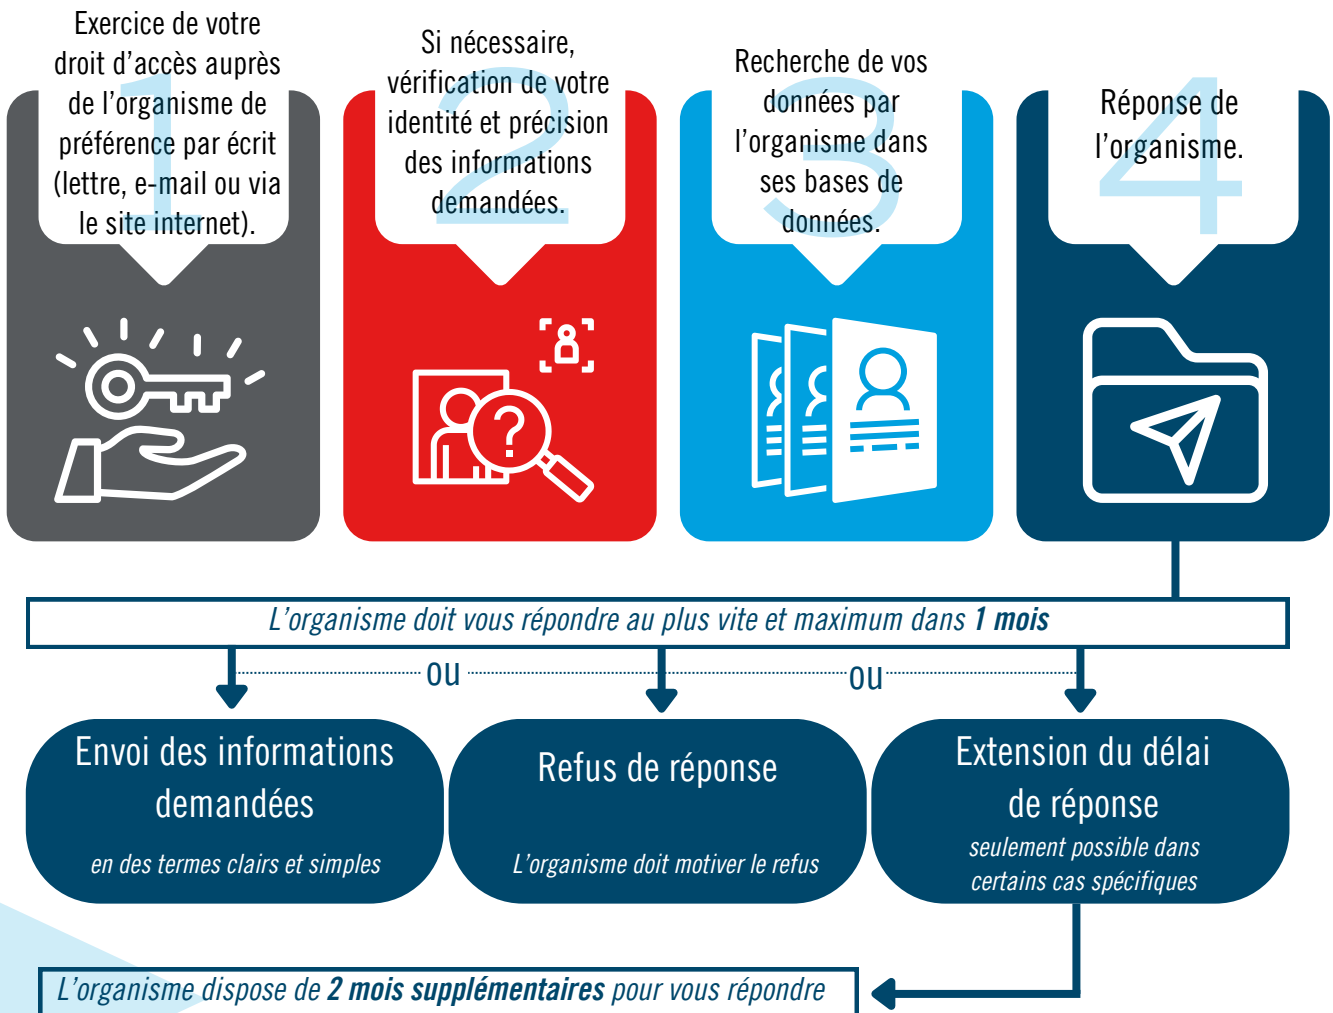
1
Exercice de votre droit d'accès auprès de l'organisme de préférence par écrit (lettre, e-mail ou via le site internet).

2
Si nécessaire, vérification de votre identité et précision des informations demandées.

3
Recherche de vos données par l'organisme dans ses bases de données.

4
Réponse de l'organisme.

*L'organisme doit vous répondre au plus vite et maximum dans* ***1 mois***

ou

ou

Envoi des informations demandées
*en des termes clairs et simples*

Refus de réponse
*L'organisme doit motiver le refus*

Extension du délai de réponse
*seulement possible dans certains cas spécifiques*

*L'organisme dispose de* ***2 mois supplémentaires*** *pour vous répondre*